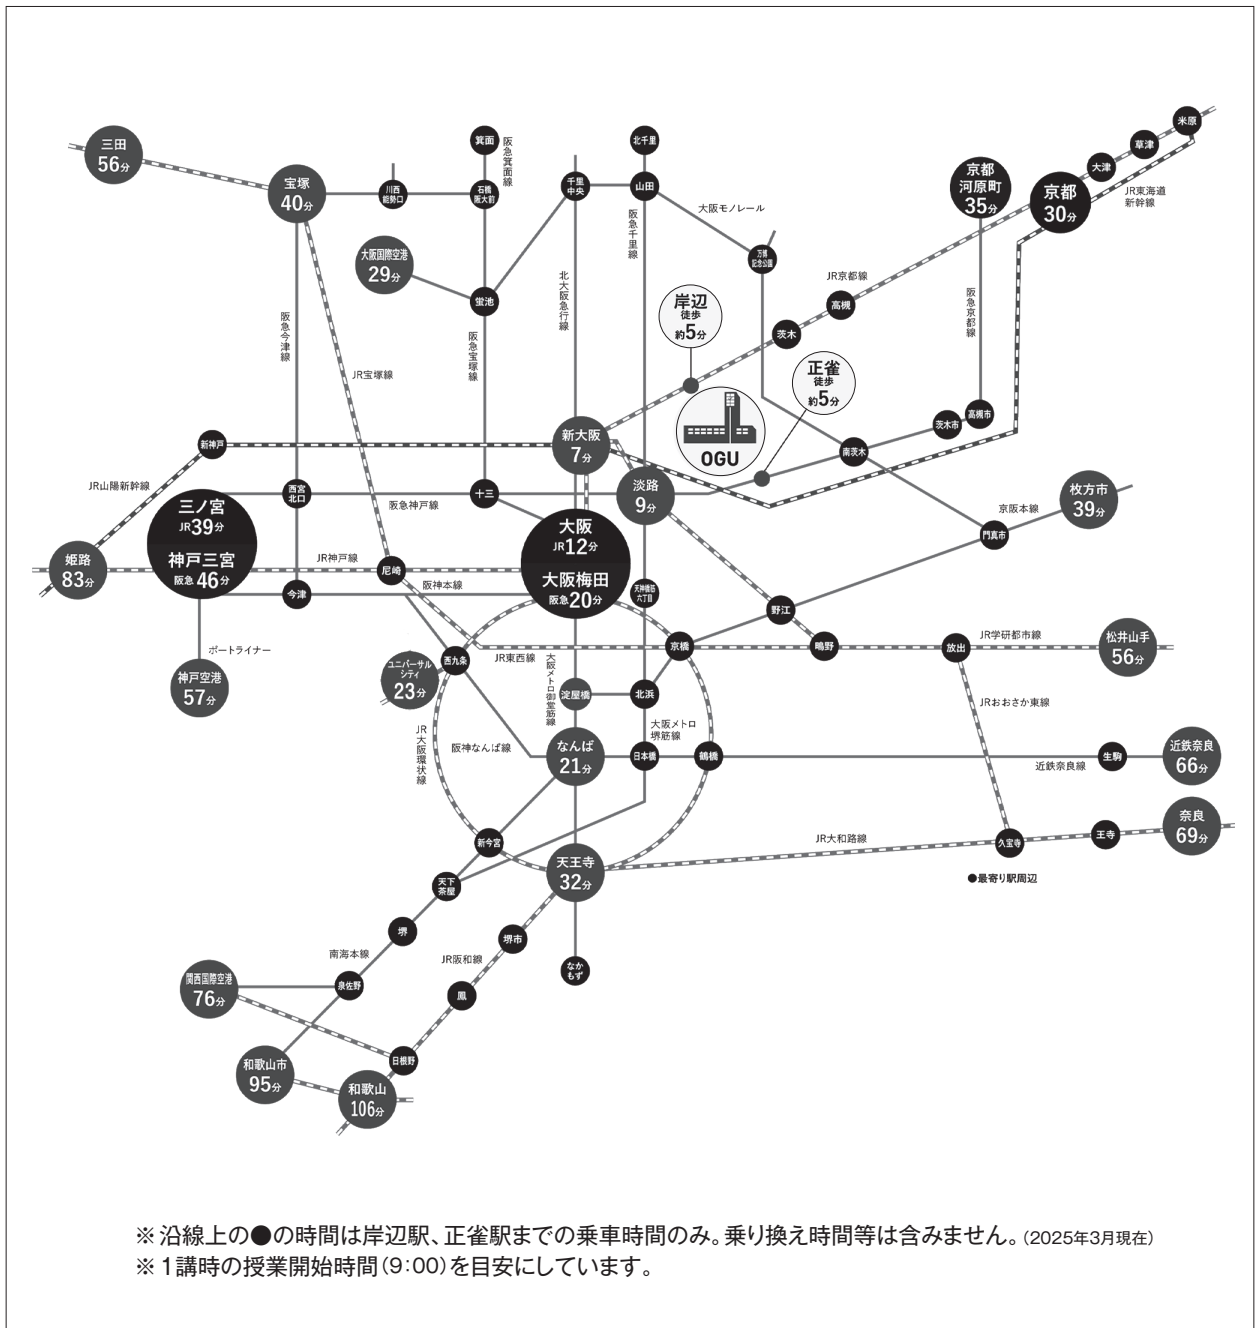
三田 56分

宝塚 40分

川西能勢口

石橋阪大前

箕面

阪急箕面線

北千里

千里中央

山田

大阪モノレール

万博記念公園

阪急千里線

京都河原町 35分

京都 30分

大津

草津

米原

JR東海道新幹線

大阪国際空港 29分

蛍池

北大阪急行線

阪急宝塚線

JR京都線

高槻

茨木

阪急京都線

岸辺 徒歩 約5分

正雀 徒歩 約5分

OGU

阪急今津線

JR宝塚線

高槻市

茨木市

南茨木

新神戸

新大阪 7分

淡路 9分

JR山陽新幹線

西宮北口

十三

阪急神戸線

京阪本線

枚方市 39分

門真市

三ノ宮 JR39分

神戸三宮 阪急46分

大阪 JR12分

大阪梅田 阪急20分

JR神戸線

姫路 83分

尼崎

阪神本線

今津

天神橋筋六丁目

野江

ポートライナー

神戸空港 57分

ユニバーサル・シティ 23分

西九条

JR東西線

京橋

鴫野

放出

JR学研都市線

松井山手 56分

大阪メトロ御堂筋線

淀屋橋

北浜

JRおおさか東線

JR大阪環状線

阪神なんば線

なんば 21分

大阪メトロ堺筋線

日本橋

鶴橋

生駒

近鉄奈良線

近鉄奈良 66分

新今宮

JR大和路線

久宝寺

王寺

奈良 69分

天王寺 32分

天下茶屋

●最寄り駅周辺

堺

堺市

南海本線

JR阪和線

なかもず

関西国際空港 76分

泉佐野

鳳

日根野

和歌山市 95分

和歌山 106分

※沿線上の●の時間は岸辺駅、正雀駅までの乗車時間のみ。乗り換え時間等は含みません。(2025年3月現在)
※1講時の授業開始時間(9:00)を目安にしています。